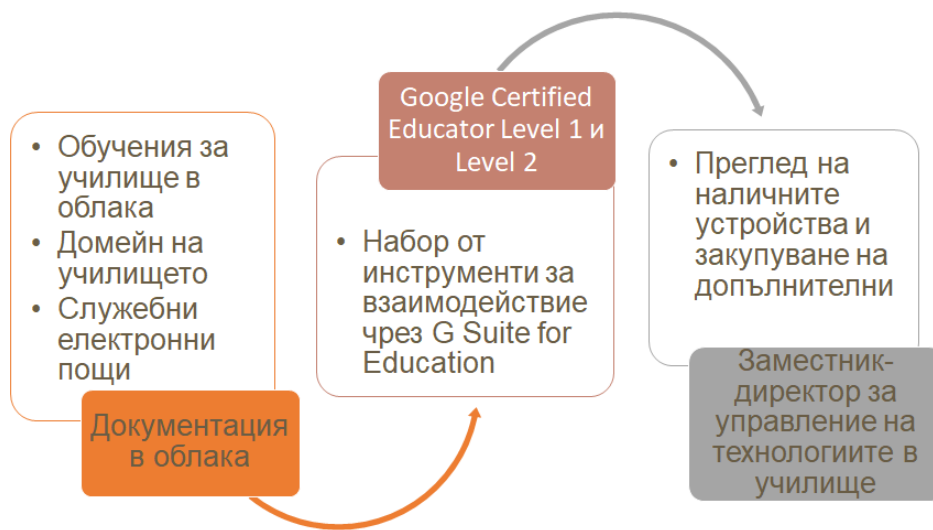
• Обучения за училище в облака
• Домейн на училището
• Служебни електронни пощи

Документация в облака

Google Certified Educator Level 1 и Level 2

• Набор от инструменти за взаимодействие чрез G Suite for Education

• Преглед на наличните устройства и закупуване на допълнителни

Заместник-директор за управление на технологиите в училище